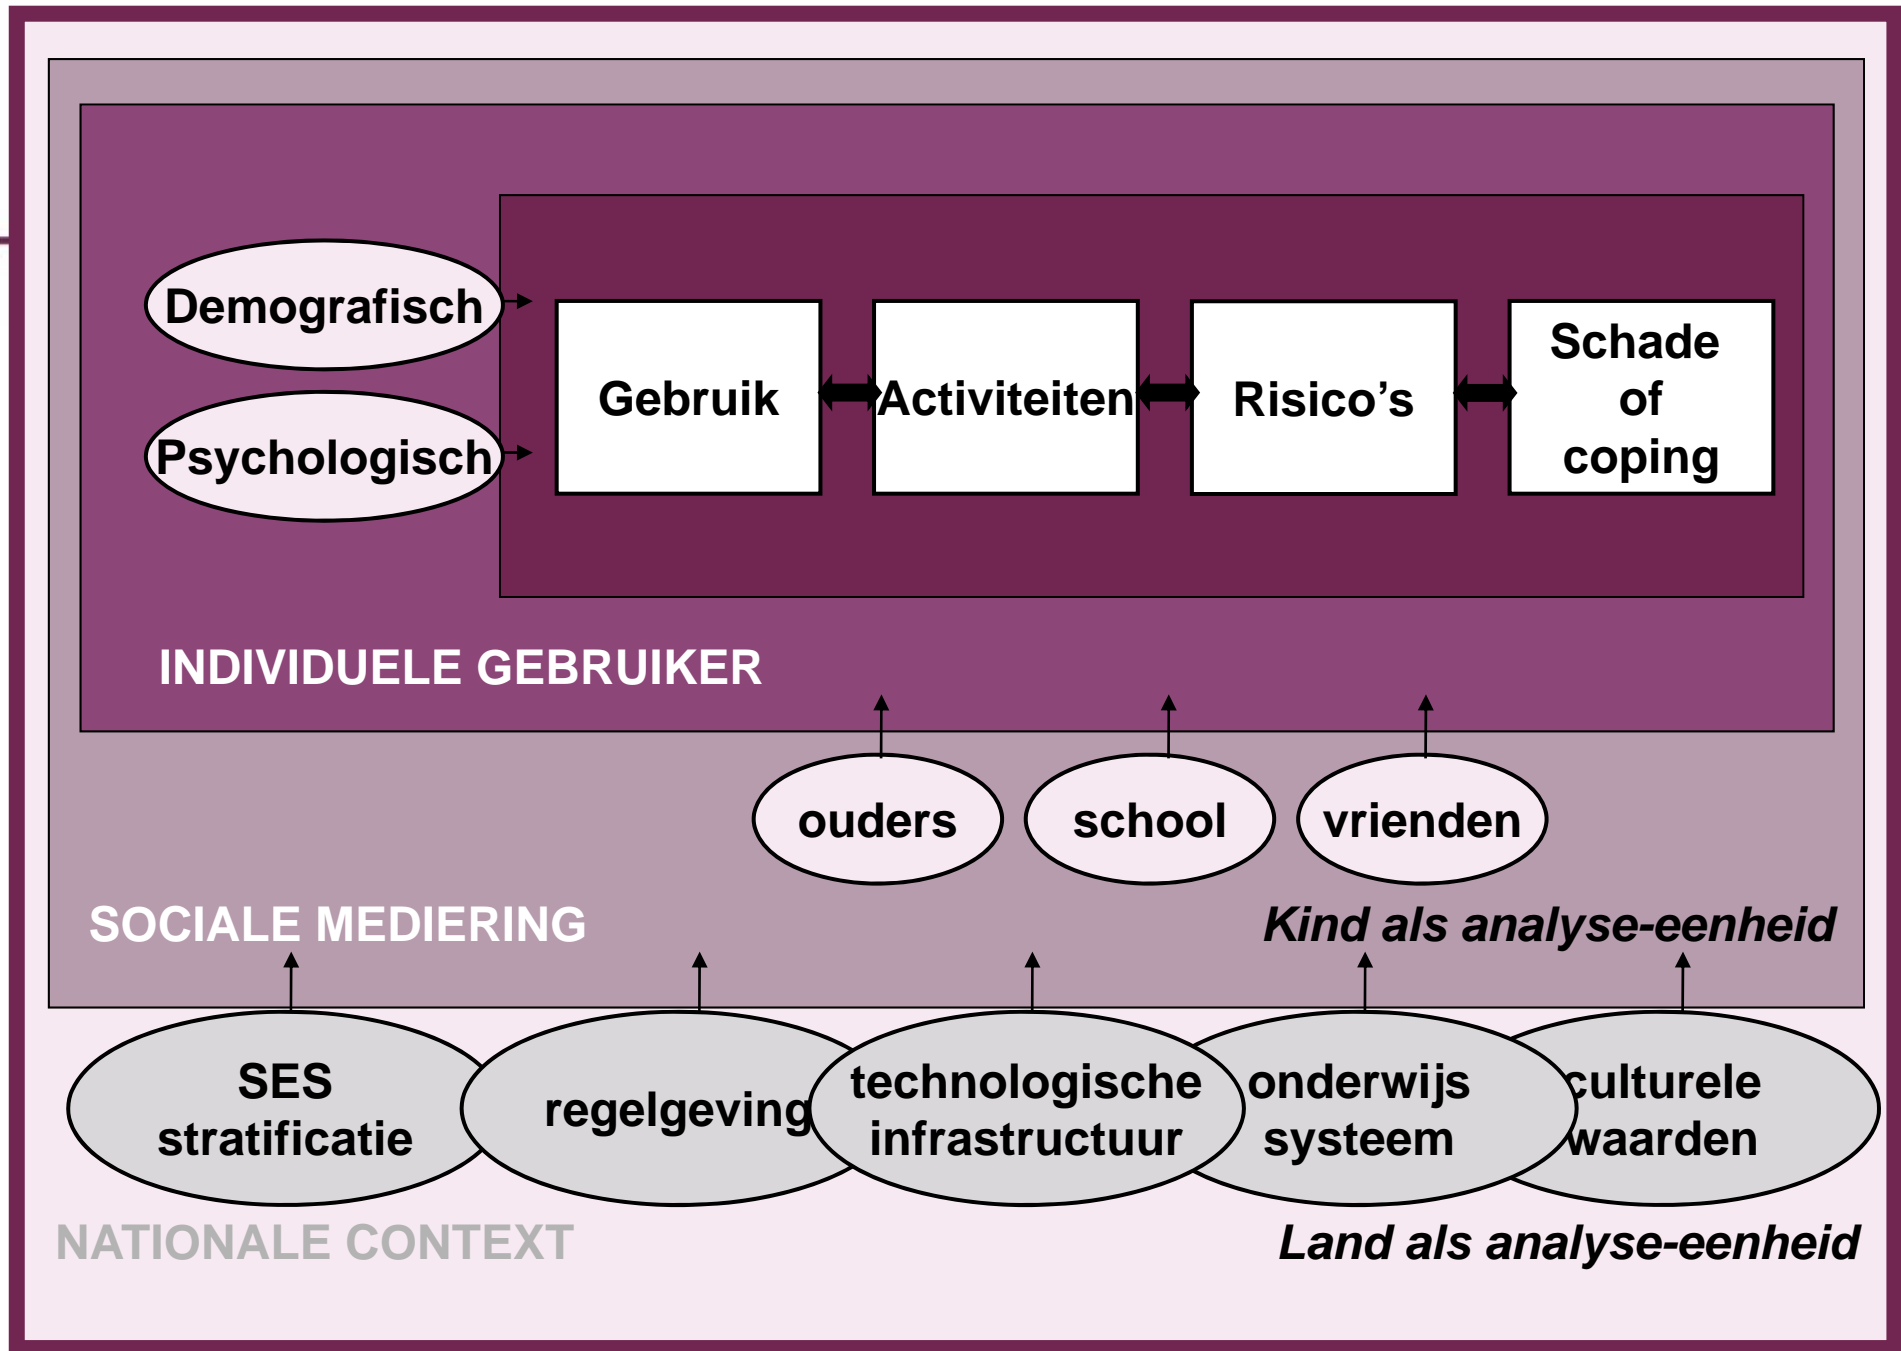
Demografisch

Psychologisch

Gebruik

Activiteiten

Risico’s

Schade of coping

INDIVIDUELE GEBRUIKER

ouders

school

vrienden

SOCIALE MEDIERING

Kind als analyse-eenheid

SES stratificatie

regelgeving

technologische infrastructuur

onderwijs systeem

culturele waarden

NATIONALE CONTEXT

Land als analyse-eenheid